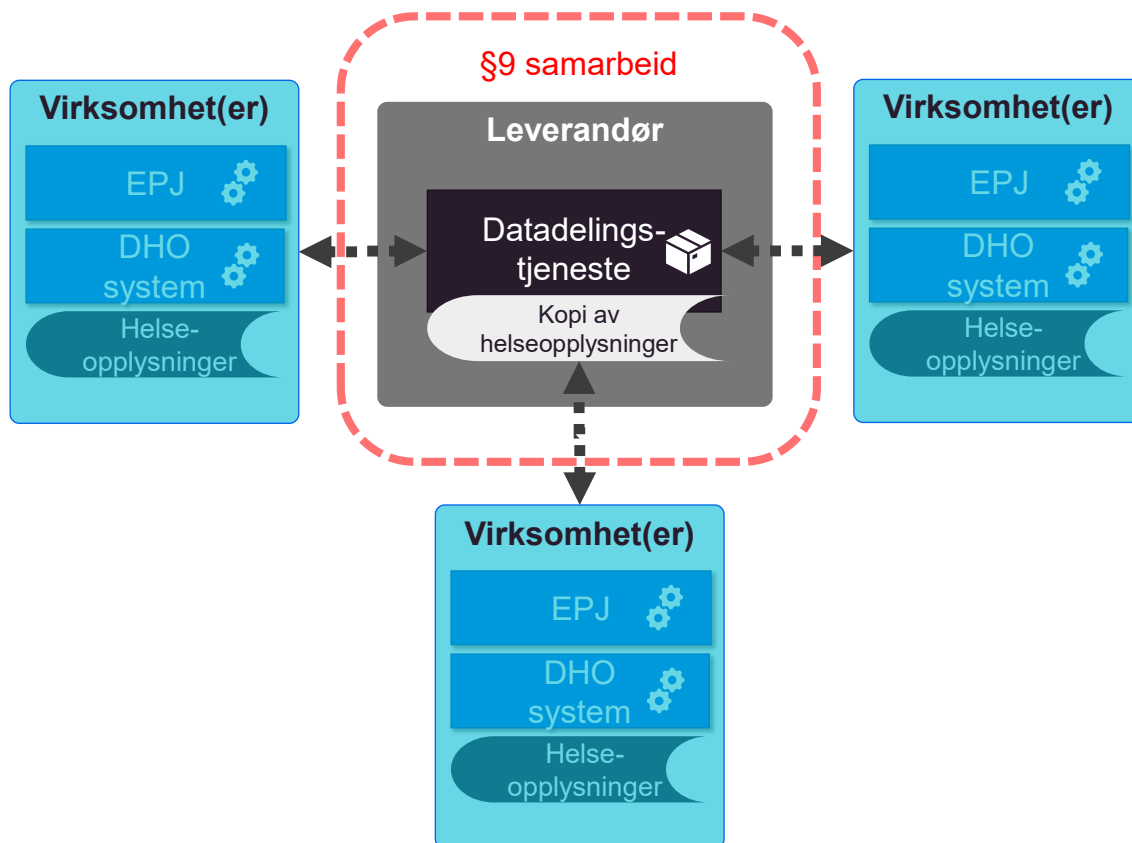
§9 samarbeid

Virksomhet(er)
EPJ
DHO system
Helse-opplysninger

Leverandør
Datadelings-tjeneste
Kopi av helseopplysninger

Virksomhet(er)
EPJ
DHO system
Helse-opplysninger

Virksomhet(er)
EPJ
DHO system
Helse-opplysninger